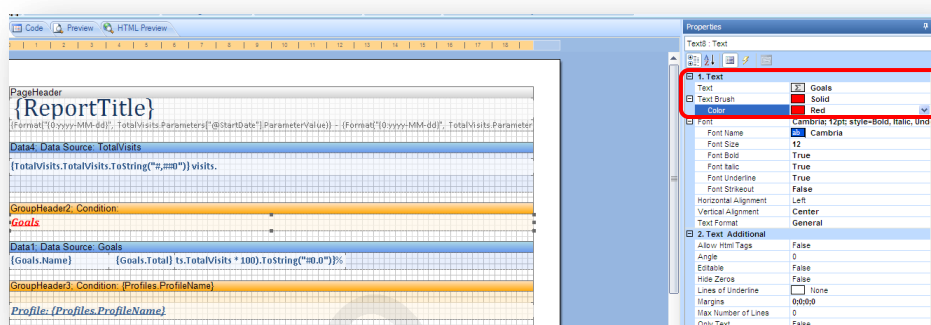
Code | Preview | HTML Preview

PageHeader
{ReportTitle}
{Format("{0:yyyy-MM-dd}", TotalVisits.Parameters["@StartDate"].ParameterValue)} - {Format("{0:yyyy-MM-dd}", TotalVisits.Parameter

Data4; Data Source: TotalVisits
{TotalVisits.TotalVisits.ToString("#,##0")} visits.

GroupHeader2; Condition:
Goals

Data1; Data Source: Goals
{Goals.Name} {Goals.Total} ts.TotalVisits * 100).ToString("#0.0")}%

GroupHeader3; Condition: {Profiles.ProfileName}
Profile: {Profiles.ProfileName}

Properties
Text8 : Text

| | |
|---|---|
| 1. Text | |
| Text | Goals |
| Text Brush | Solid |
| Color | Red |
| Font | Cambria; 12pt; style=Bold, Italic, Und |
| Font Name | Cambria |
| Font Size | 12 |
| Font Bold | True |
| Font Italic | True |
| Font Underline | True |
| Font Strikeout | False |
| Horizontal Alignment | Left |
| Vertical Alignment | Center |
| Text Format | General |
| 2. Text Additional | |
| Allow Html Tags | False |
| Angle | 0 |
| Editable | False |
| Hide Zeros | False |
| Lines of Underline | None |
| Margins | 0;0;0;0 |
| Max Number of Lines | 0 |
| Only Text | False |